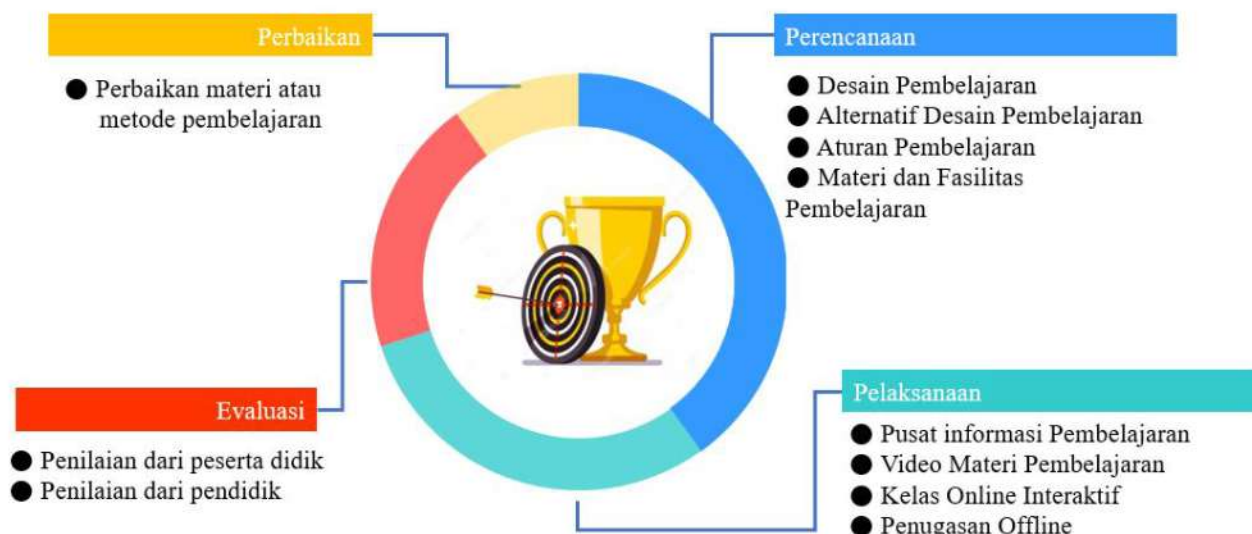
Perbaikan

● Perbaikan materi atau metode pembelajaran

Perencanaan

● Desain Pembelajaran
● Alternatif Desain Pembelajaran
● Aturan Pembelajaran
● Materi dan Fasilitas Pembelajaran

Evaluasi

● Penilaian dari peserta didik
● Penilaian dari pendidik

Pelaksanaan

● Pusat informasi Pembelajaran
● Video Materi Pembelajaran
● Kelas Online Interaktif
● Penugasan Offline